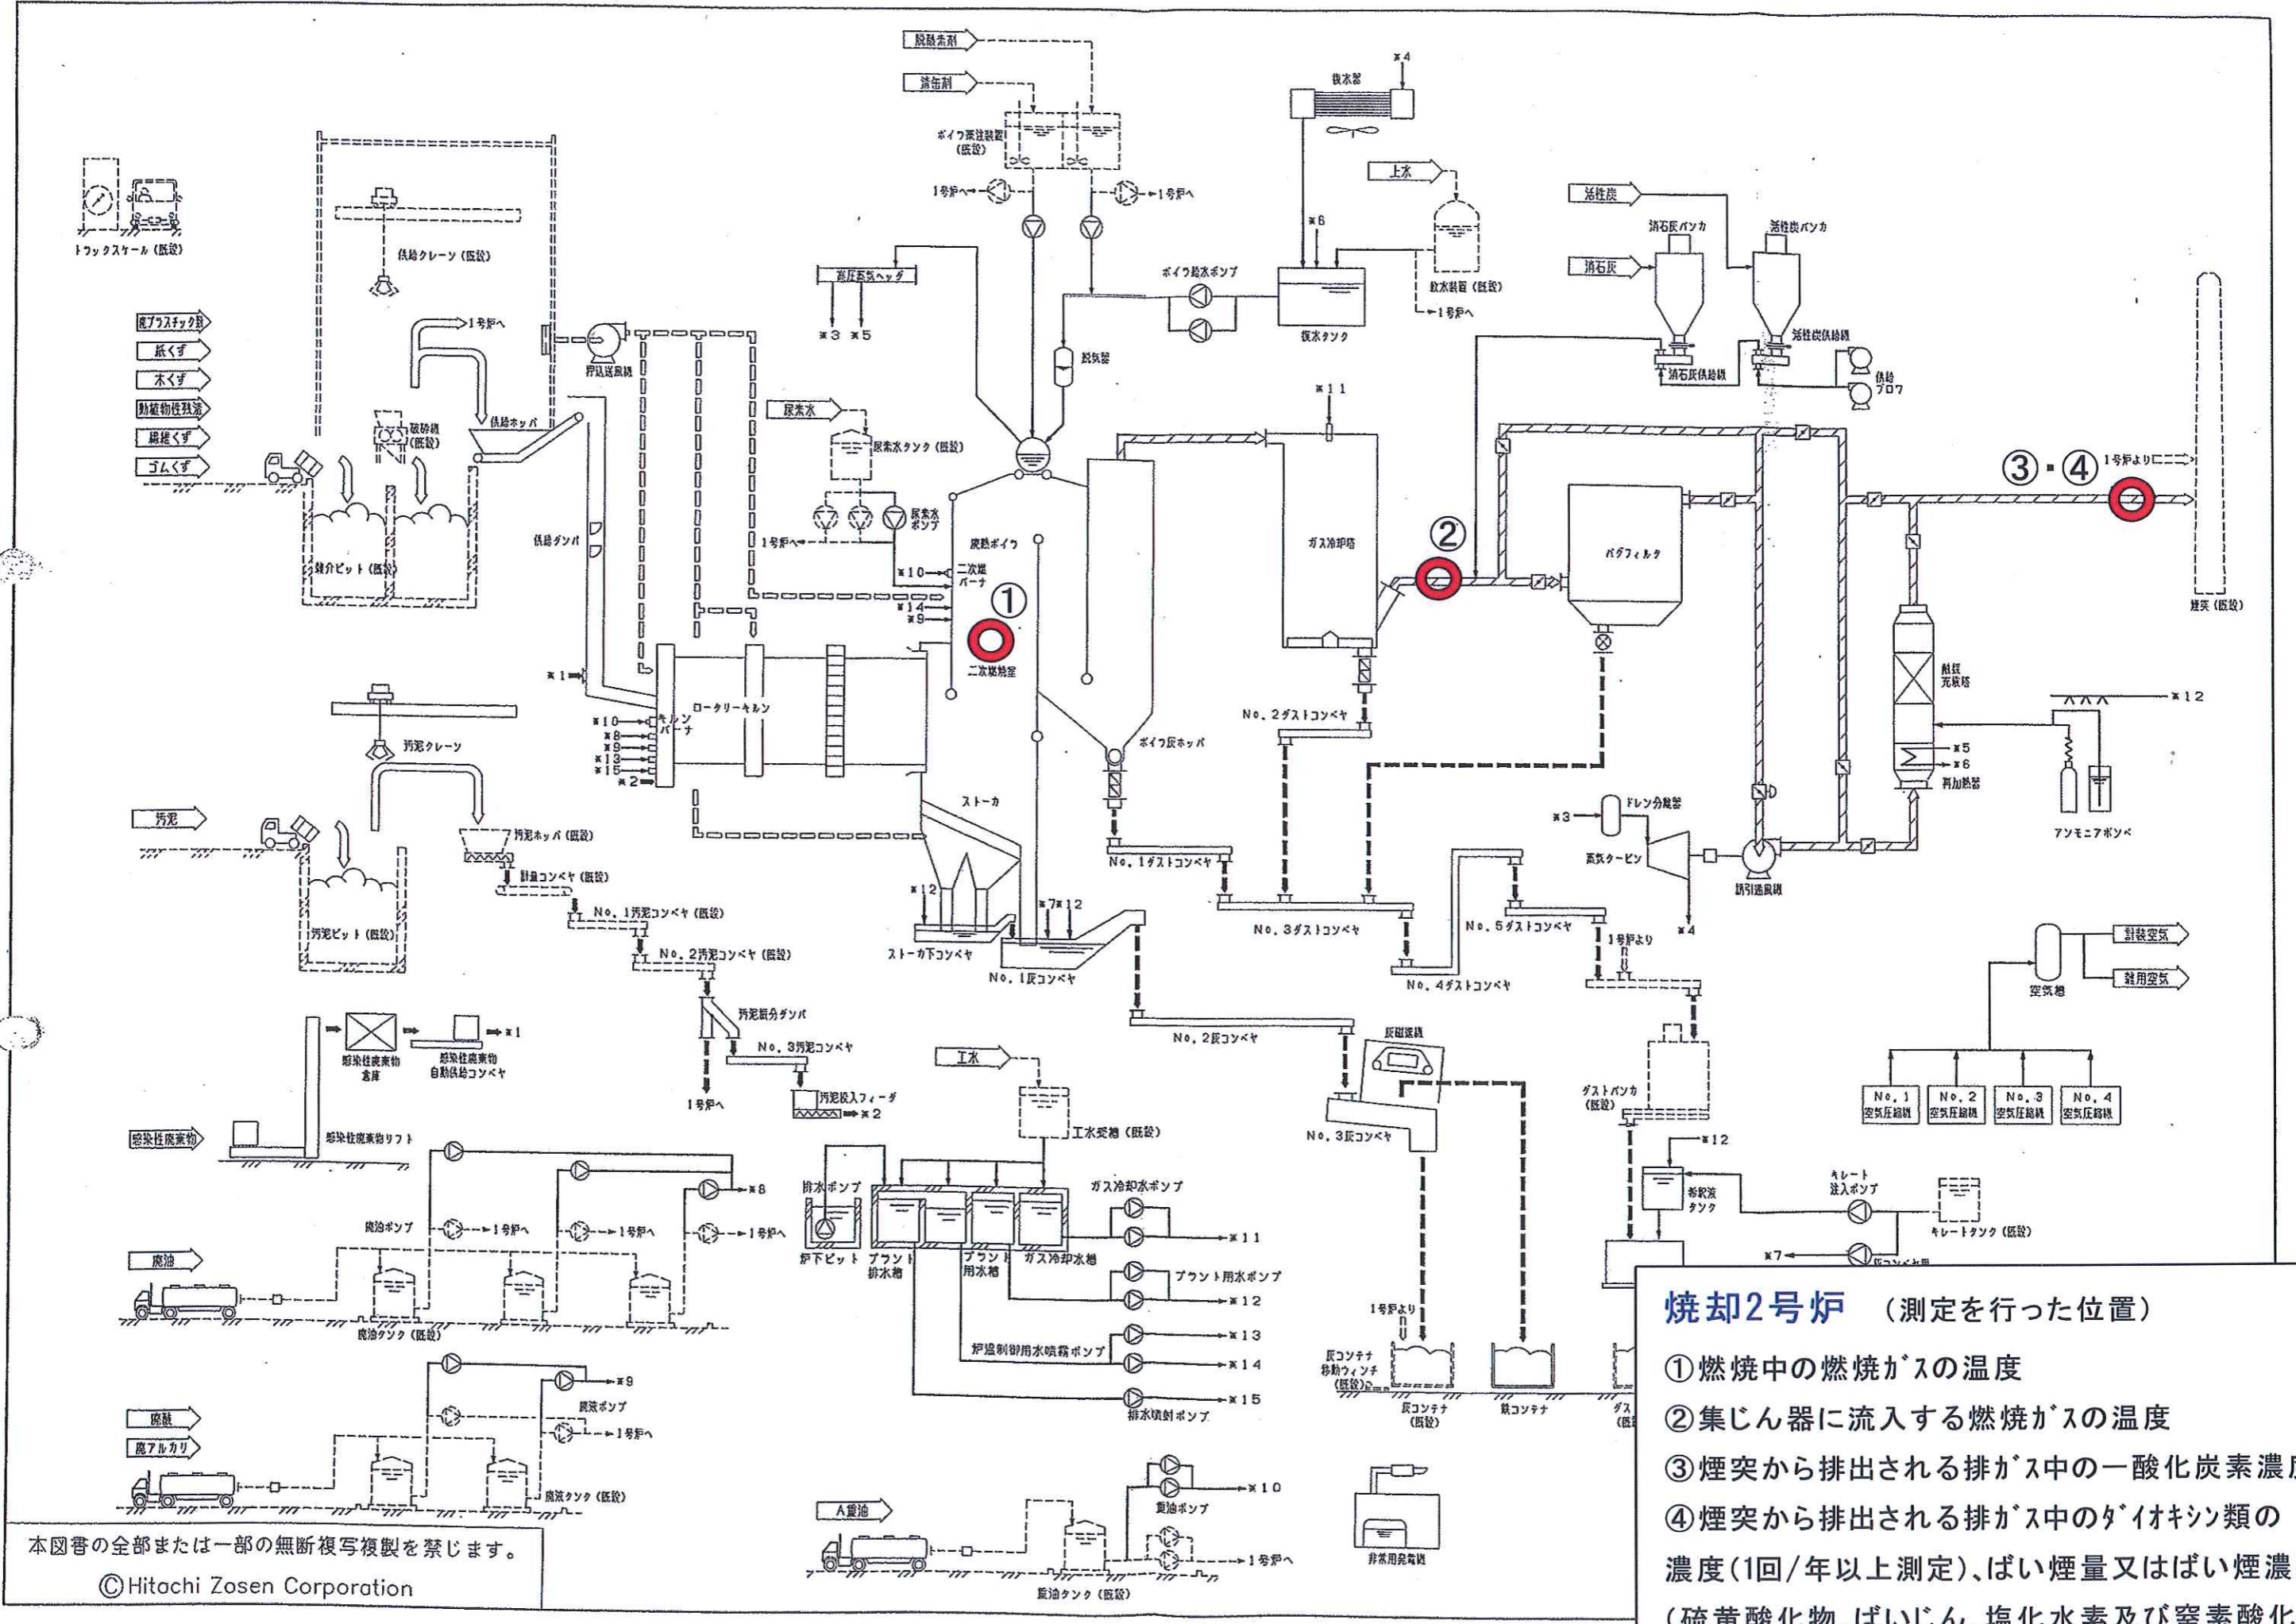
脱硝薬剤
清缶剤
ボイラ薬注装置（既設）
1号炉へ
1号炉へ
復水器
＊4
上水
＊6
活性炭
消石灰バンカ
活性炭バンカ
消石灰
トラックスケール（既設）
供給クレーン（既設）
高圧蒸気ヘッダ
＊3 ＊5
ボイラ給水ポンプ
復水タンク
軟水装置（既設）
1号炉へ
活性炭供給機
消石灰供給機
供給ブロワ
廃プラスチック類
紙くず
木くず
動植物性残渣
繊維くず
ゴムくず
1号炉へ
押込送風機
脱気器
尿素水
尿素水タンク（既設）
尿素水ポンプ
破砕機（既設）
供給ホッパ
＊11
供給ダンパ
1号炉へ
廃熱ボイラ
ガス冷却塔
バグフィルタ
③・④
1号炉より
②
煙突（既設）
媒介ピット（既設）
＊10
二次燃バーナ
＊14
＊9
①
二次燃焼室
＊1
ロータリーキルン
キルンバーナ
＊10
＊8
＊9
＊13
＊15
＊2
触媒充填塔
＊12
No. 2ダストコンベヤ
ボイラ灰ホッパ
汚泥クレーン
＊5
＊6
再加熱器
ストーカ
ドレン分離器
＊3
アンモニアボンベ
汚泥
汚泥ホッパ（既設）
蒸気タービン
誘引送風機
計量コンベヤ（既設）
No. 1ダストコンベヤ
No. 1汚泥コンベヤ（既設）
＊12
＊7＊12
汚泥ピット（既設）
ストーカ下コンベヤ
No. 3ダストコンベヤ
No. 5ダストコンベヤ
＊4
1号炉より
計装空気
No. 2汚泥コンベヤ（既設）
No. 1灰コンベヤ
No. 4ダストコンベヤ
雑用空気
空気槽
汚泥振分ダンパ
＊1
感染性廃棄物倉庫
感染性廃棄物自動供給コンベヤ
No. 3汚泥コンベヤ
No. 2灰コンベヤ
灰磁選機
工水
1号炉へ
汚泥投入フィーダ
＊2
ダストバンカ（既設）
No. 1 空気圧縮機
No. 2 空気圧縮機
No. 3 空気圧縮機
No. 4 空気圧縮機
感染性廃棄物
感染性廃棄物リフト
工水受槽（既設）
No. 3灰コンベヤ
＊12
＊8
排水ポンプ
ガス冷却水ポンプ
キレート注入ポンプ
希釈液タンク
廃油ポンプ
1号炉へ
1号炉へ
1号炉へ
＊11
キレートタンク（既設）
炉下ピット
プラント排水槽
プラント用水槽
ガス冷却水槽
＊7
廃油
プラント用水ポンプ
＊12
廃油タンク（既設）
1号炉より
＊13
炉温制御用水噴霧ポンプ
＊14
灰コンテナ移動ウィンチ（既設）
＊9
廃液ポンプ
＊15
廃酸
1号炉へ
排水噴射ポンプ
灰コンテナ（既設）
鉄コンテナ
ダス（既
廃アルカリ
廃液タンク（既設）
＊10
重油ポンプ
A重油
1号炉へ
非常用発電機
本図書の全部または一部の無断複写複製を禁じます。
©Hitachi Zosen Corporation
重油タンク（既設）

焼却2号炉 （測定を行った位置）
①燃焼中の燃焼ｶﾞｽの温度
②集じん器に流入する燃焼ｶﾞｽの温度
③煙突から排出される排ｶﾞｽ中の一酸化炭素濃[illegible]
④煙突から排出される排ｶﾞｽ中のﾀﾞｲｵｷｼﾝ類の
濃度(1回/年以上測定)、ばい煙量又はばい煙濃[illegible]
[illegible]